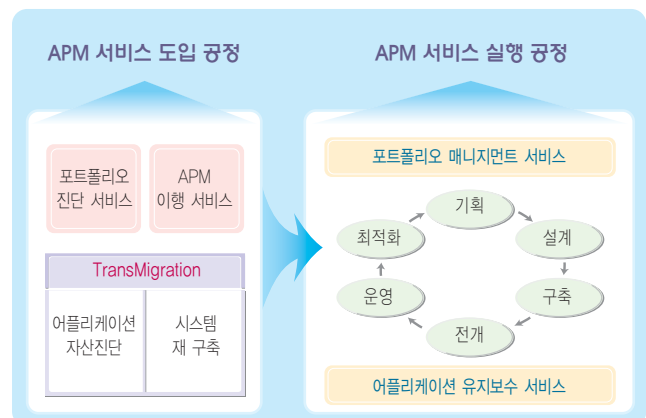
APM 서비스 도입 공정

포트폴리오 진단 서비스

APM 이행 서비스

TransMigration

어플리케이션 자산진단

시스템 재 구축

APM 서비스 실행 공정

포트폴리오 매니지먼트 서비스

기획

설계

구축

전개

운영

최적화

어플리케이션 유지보수 서비스